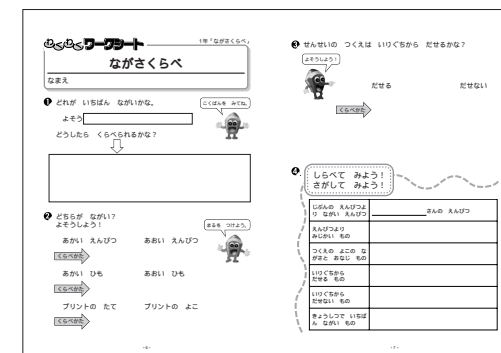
わくわくワークシート

1年「ながさくらべ」

ながさくらべ

なまえ

❶ どれが いちばん ながいかな。

こくばんを みてね。

よそう

どうしたら くらべられるかな？

❷ どちらが ながい？ よそうしよう！

まるを つけよう。

あかい えんぴつ　あおい えんぴつ

くらべかた

あかい ひも　あおい ひも

くらべかた

プリントの たて　プリントの よこ

くらべかた

-6-

❸ せんせいの つくえは いりぐちから だせるかな？

よそうしよう！

だせる　だせない

くらべかた

❹ しらべて みよう！ さがして みよう！

| じぶんの えんぴつより ながい えんぴつ | さんの えんぴつ |
|---|---|
| えんぴつより みじかい もの | |
| つくえの よこの ながさと おなじ もの | |
| いりぐちから だせる もの | |
| いりぐちから だせない もの | |
| きょうしつで いちばん ながい もの | |

-7-